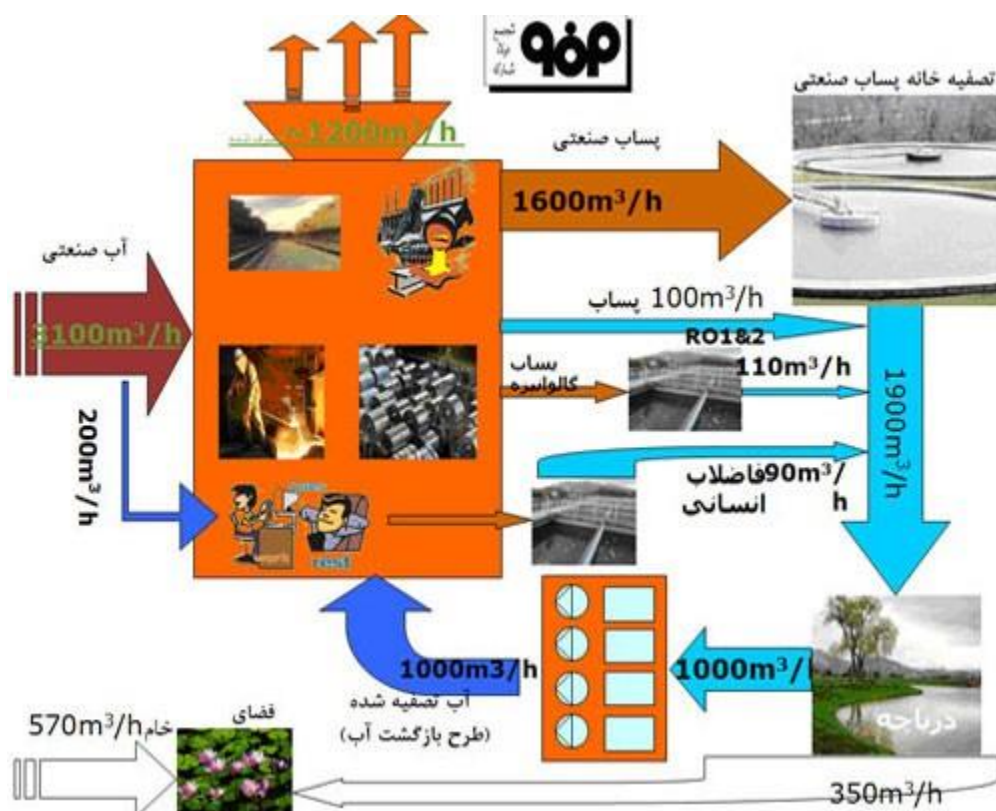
تصفیه خانه پساب صنعتی

~1200m$^3$/h

پساب صنعتی

1600m$^3$/h

آب صنعتی

3100m$^3$/h

100m$^3$/h پساب

RO1&2

پساب گالوانیزه

110m$^3$/h

1900m$^3$/h

200m$^3$/h

90m$^3$/h فاضلاب انسانی

1000m3/h

آب تصفیه شده (طرح بازگشت آب)

1000m$^3$/h

دریاچه

570m$^3$/h خام

فضای

350m$^3$/h